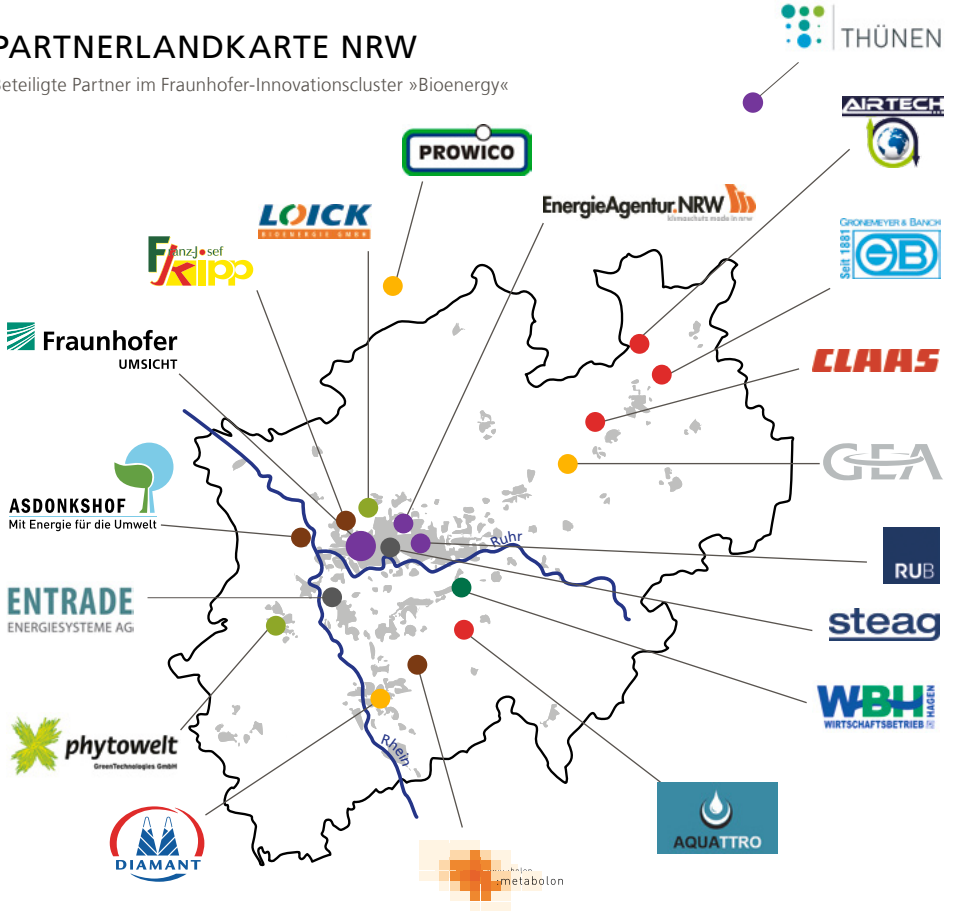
PARTNERLANDKARTE NRW

eteiligte Partner im Fraunhofer-Innovationscluster »Bioenergy«

THÜNEN

AIRTECH

PROWICO

EnergieAgentur.NRW
klimaschutz made in nrw

GRONEMEYER & BANCK
Seit 1881
GB

LOICK
BIOENERGIE GMBH

Franz-Josef Kipp

CLAAS

Fraunhofer
UMSICHT

GEA

ASDONKSHOF
Mit Energie für die Umwelt

Ruhr

RUB

ENTRADE
ENERGIESYSTEME AG

steag

WBH
WIRTSCHAFTSBETRIEB HAGEN

phytowelt
GreenTechnologies GmbH

Rhein

AQUATTRO

DIAMANT

metabolon